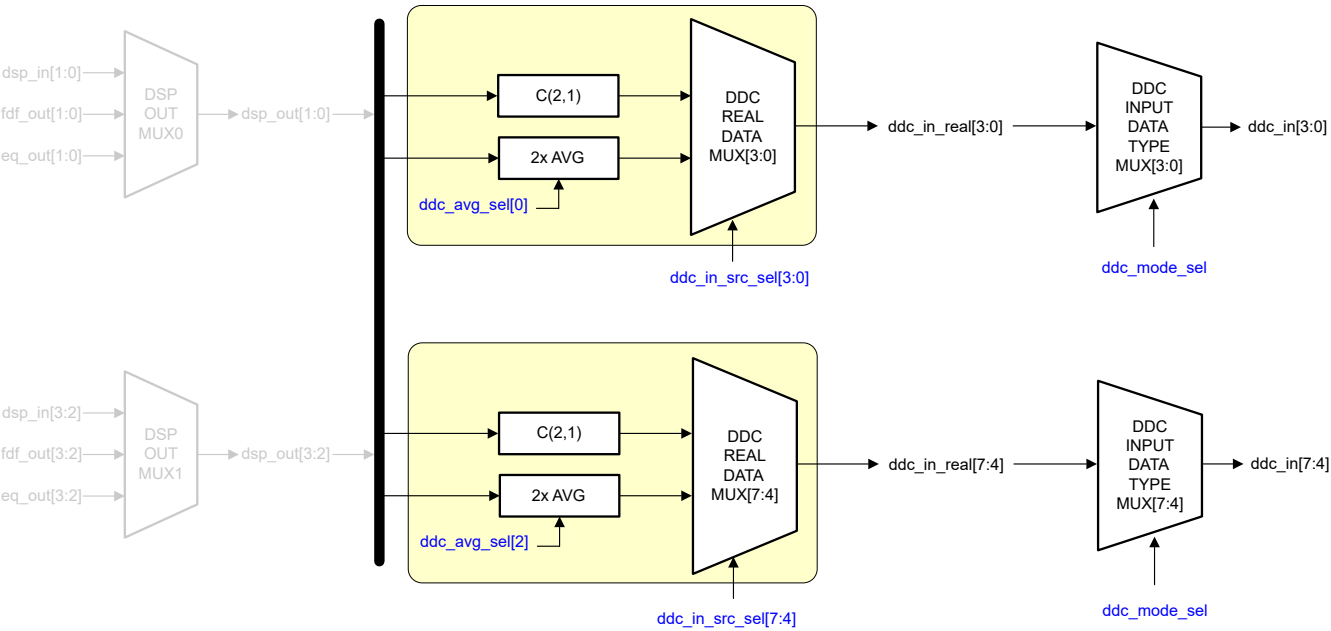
dsp_in[1:0]
fdf_out[1:0]
eq_out[1:0]
DSP OUT MUX0
dsp_out[1:0]

C(2,1)
2x AVG
ddc_avg_sel[0]
DDC REAL DATA MUX[3:0]
ddc_in_src_sel[3:0]
ddc_in_real[3:0]
DDC INPUT DATA TYPE MUX[3:0]
ddc_in[3:0]
ddc_mode_sel

dsp_in[3:2]
fdf_out[3:2]
eq_out[3:2]
DSP OUT MUX1
dsp_out[3:2]

C(2,1)
2x AVG
ddc_avg_sel[2]
DDC REAL DATA MUX[7:4]
ddc_in_src_sel[7:4]
ddc_in_real[7:4]
DDC INPUT DATA TYPE MUX[7:4]
ddc_in[7:4]
ddc_mode_sel